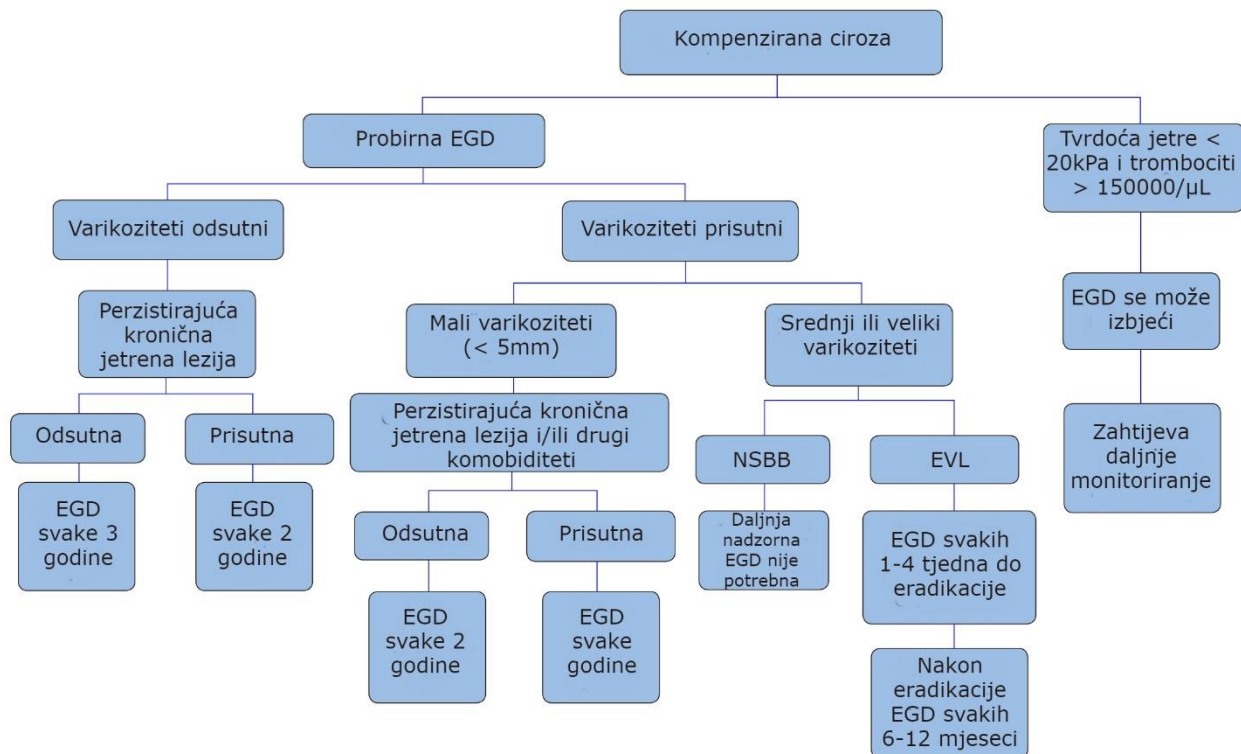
Kompenzirana ciroza

Probirna EGD

Tvrdoća jetre < 20kPa i trombociti > 150000/μL

Varikoziteti odsutni

Varikoziteti prisutni

Perzistirajuća kronična jetrena lezija

Mali varikoziteti (< 5mm)

Srednji ili veliki varikoziteti

EGD se može izbjeći

Odsutna

Prisutna

Perzistirajuća kronična jetrena lezija i/ili drugi komobiditeti

NSBB

EVL

Zahtijeva daljnje monitoriranje

EGD svake 3 godine

EGD svake 2 godine

Odsutna

Prisutna

Daljnja nadzorna EGD nije potrebna

EGD svakih 1-4 tjedna do eradikacije

EGD svake 2 godine

EGD svake godine

Nakon eradikacije EGD svakih 6-12 mjeseci